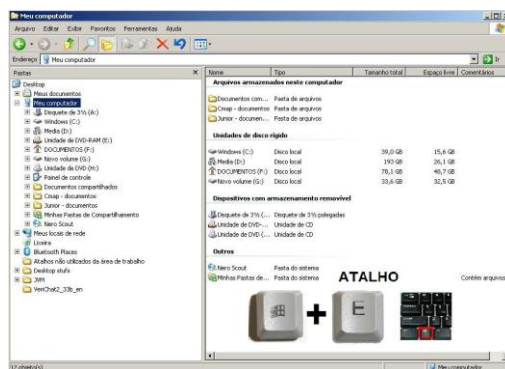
Meu computador

Arquivo Editar Exibir Favoritos Ferramentas Ajuda

Endereço Meu computador

Ir

Pastas

Desktop
Meus documentos
Meu computador
Disquete de 3½ (A:)
Windows (C:)
Media (D:)
Unidade de DVD-RAM (E:)
DOCUMENTOS (F:)
Novo volume (G:)
Unidade de DVD (H:)
Painel de controle
Documentos compartilhados
Cmap - documentos
Junior - documentos
Minhas Pastas de Compartilhamento
Nero Scout
Meus locais de rede
Lixeira
Bluetooth Places
Atalhos não utilizados da área de trabalho
Desktop stufs
JVM
VeeChat2_33b_en

| Nome | Tipo | Tamanho total | Espaço livre | Comentários |
|---|---|---|---|---|
| **Arquivos armazenados neste computador** | | | | |
| Documentos com... | Pasta de arquivos | | | |
| Cmap - documentos | Pasta de arquivos | | | |
| Junior - documen... | Pasta de arquivos | | | |
| **Unidades de disco rígido** | | | | |
| Windows (C:) | Disco local | 39,0 GB | 15,6 GB | |
| Media (D:) | Disco local | 193 GB | 26,1 GB | |
| DOCUMENTOS (F:) | Disco local | 78,1 GB | 40,7 GB | |
| Novo volume (G:) | Disco local | 33,6 GB | 32,5 GB | |
| **Dispositivos com armazenamento removível** | | | | |
| Disquete de 3½ (... | Disquete de 3½ polegadas | | | |
| Unidade de DVD-... | Unidade de CD | | | |
| Unidade de DVD (... | Unidade de CD | | | |
| **Outros** | | | | |
| Nero Scout | Pasta do sistema | | | |
| Minhas Pastas de ... | Pasta do sistema | | | Contém arquivos |

ATALHO

+ E

17 objeto(s)

Meu computador